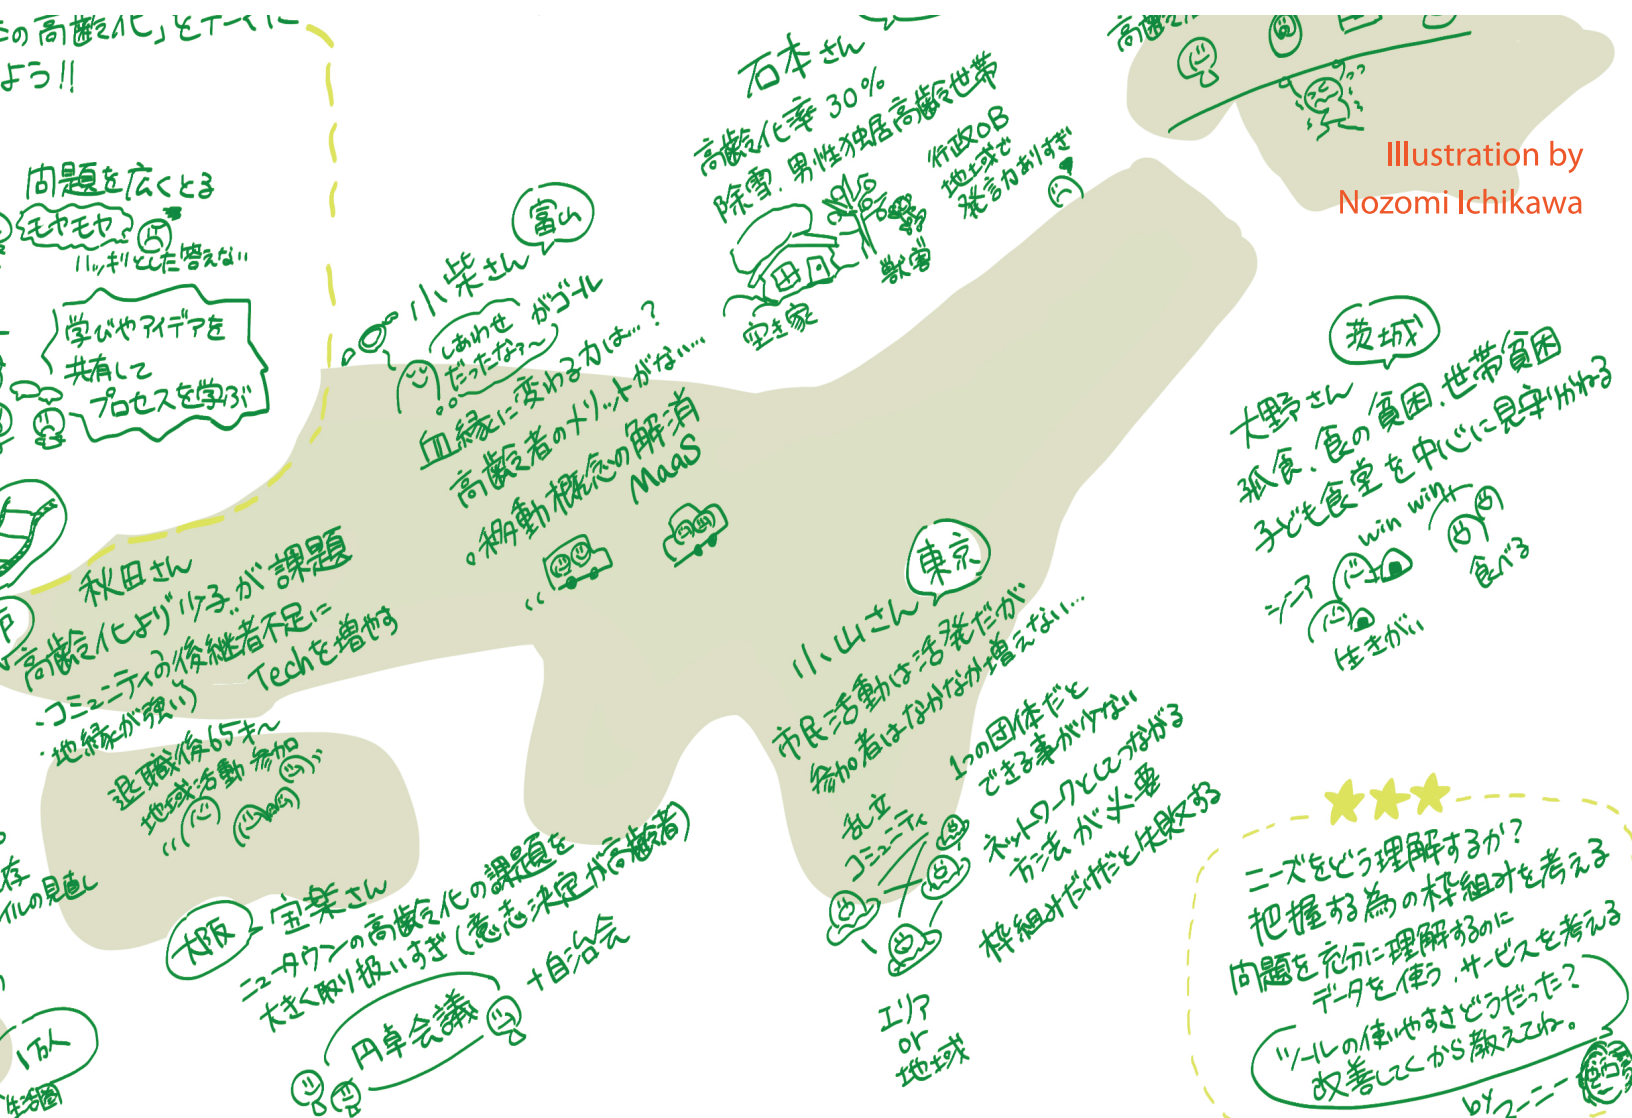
の高齢化」をテーマに
よう!!

問題を広くとる
モヤモヤ
ハッキリとした答えない

学びやアイデアを
共有して
プロセスを学ぶ

高齢
石本さん
高齢化率 30%
除雪. 男性独居高齢世帯
行政OB
地域で
発言力ありすぎ
空き家
獣害

Illustration by
Nozomi Ichikawa

小柴さん
富山
しあわせだったなァ~
がゴール
血縁に変わる力は…?
高齢者のメリットがない…
移動概念の解消
MaaS

茨城
大野さん
孤食. 食の貧困. 世帯貧困
子ども食堂を中心に見守りかねる
win win
シニア
生きがい
食べる

秋田さん
高齢化より少子化が課題
・コミュニティの後継者不足に
・地縁が強い
Techを増やす
退職後65才~
地域活動参加

東京
小山さん
市民活動は活発だが
参加者はなかなか増えない…
1つの団体だと
できる事が少ない
ネットワークとしてつながる
方法が必要
枠組みだけだと失敗する
乱立
コミュニティ
エリア
or
地域

大阪
宝楽さん
ニュータウンの高齢化の課題を
大きく取り扱いすぎ (意志決定が高齢者)
円卓会議
+自治会

ニーズをどう理解するか?
把握する為の枠組みを考える
問題を充分に理解するのに
データを使う. サービスを考える
ツールの使いやすさどうだった?
改善してから教えてね。
by マニー

イルの見直し
1万人
生活圏